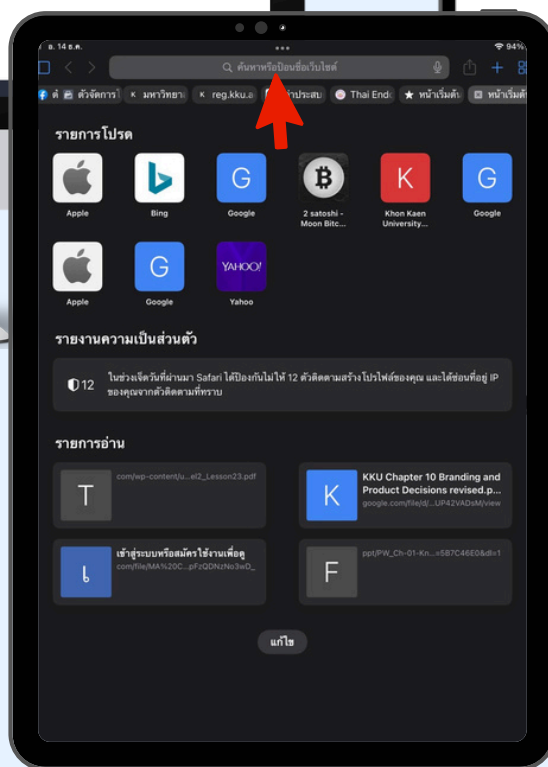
อ. 14 ธ.ค.
94%
ค้นหาหรือป้อนชื่อเว็บไซต์
ตั ตัวจัดการ K มหาวิทยาล K reg.kku.a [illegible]ข่าวประสม Thai Endo หน้าเริ่มต้ หน้าเริ่มต้

รายการโปรด

Apple
Bing
Google
2 satoshi - Moon Bitc...
Khon Kaen University...
Google
Apple
Google
Yahoo

รายงานความเป็นส่วนตัว

12 ในช่วงเจ็ดวันที่ผ่านมา Safari ได้ป้องกันไม่ให้ 12 ตัวติดตามสร้างโปรไฟล์ของคุณ และได้ซ่อนที่อยู่ IP ของคุณจากตัวติดตามที่ทราบ

รายการอ่าน

T
com/wp-content/u...el2_Lesson23.pdf

K
KKU Chapter 10 Branding and Product Decisions revised.p...
google.com/file/d/...UP42VADsM/view

เข้าสู่ระบบหรือสมัครใช้งานเพื่อดู
com/file/MA%20C...pFzQDNzNo3wD_

F
ppt/PW_Ch-01-Kn...=5B7C46E0&dl=1

แก้ไข